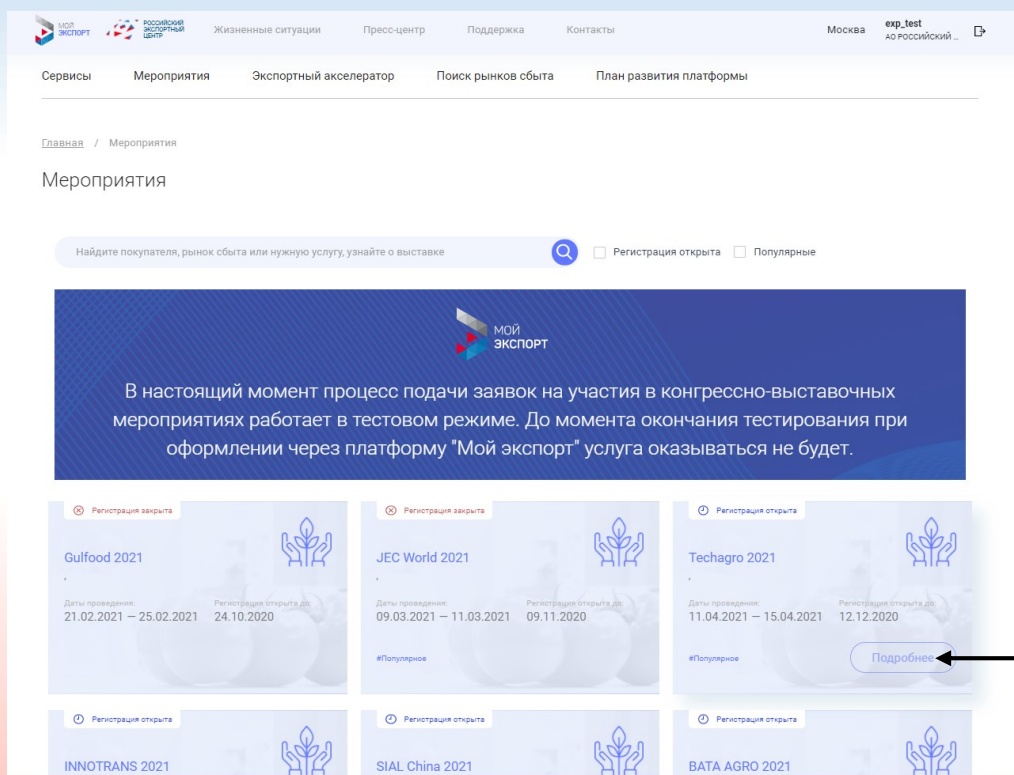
МОЙ ЭКСПОРТ   РОССИЙСКИЙ ЭКСПОРТНЫЙ ЦЕНТР   Жизненные ситуации   Пресс-центр   Поддержка   Контакты   Москва   exp_test АО РОССИЙСКИЙ ...

Сервисы   Мероприятия   Экспортный акселератор   Поиск рынков сбыта   План развития платформы

Главная / Мероприятия

Мероприятия

Найдите покупателя, рынок сбыта или нужную услугу, узнайте о выставке   Регистрация открыта   Популярные

МОЙ ЭКСПОРТ

В настоящий момент процесс подачи заявок на участия в конгрессно-выставочных мероприятиях работает в тестовом режиме. До момента окончания тестирования при оформлении через платформу "Мой экспорт" услуга оказываться не будет.

Регистрация закрыта
Gulfood 2021
,
Даты проведения: 21.02.2021 — 25.02.2021
Регистрация открыта до: 24.10.2020

Регистрация закрыта
JEC World 2021
,
Даты проведения: 09.03.2021 — 11.03.2021
Регистрация открыта до: 09.11.2020
#Популярное

Регистрация открыта
Techagro 2021
,
Даты проведения: 11.04.2021 — 15.04.2021
Регистрация открыта до: 12.12.2020
#Популярное
Подробнее

Регистрация открыта
INNOTRANS 2021

Регистрация открыта
SIAL China 2021

Регистрация открыта
BATA AGRO 2021